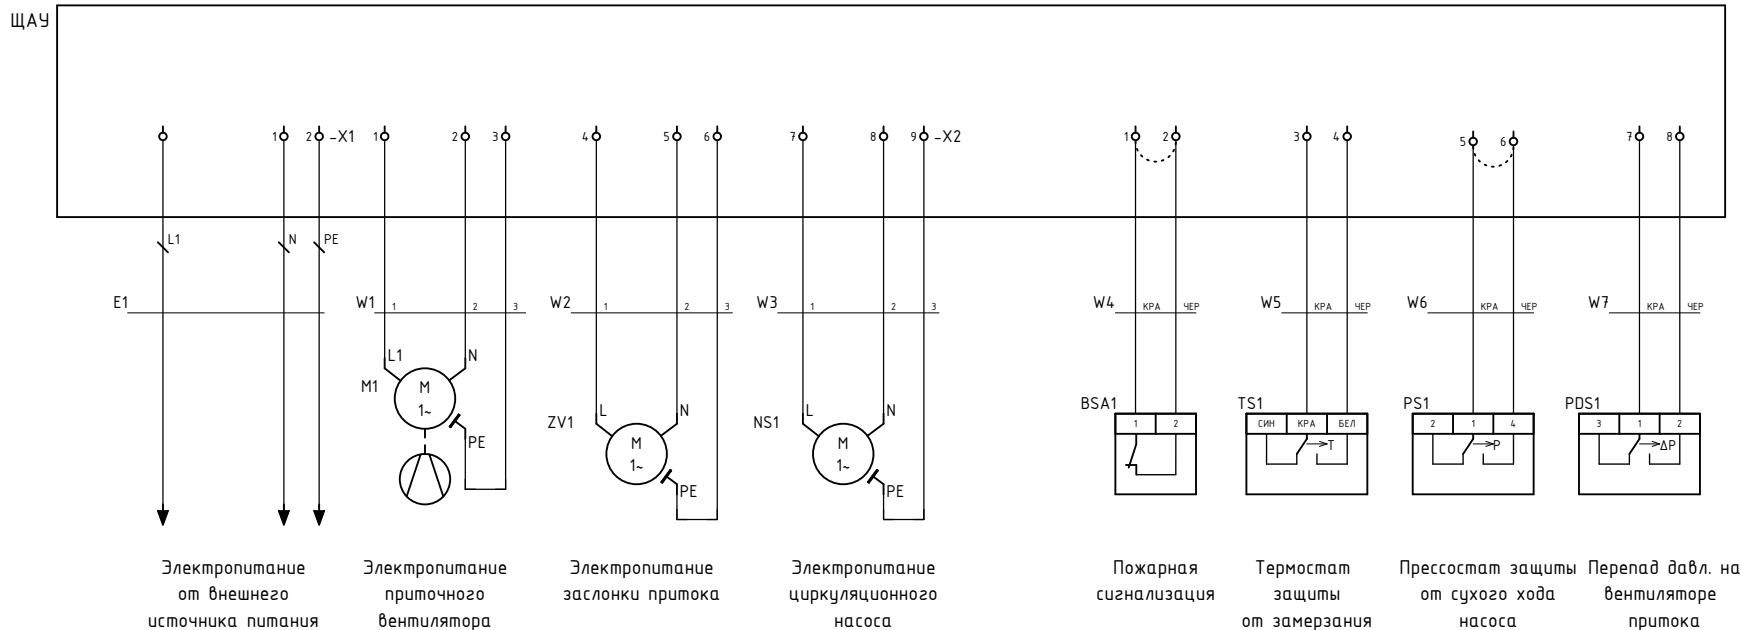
ЩАУ

1 2 -X1 1 2 3 4 5 6 7 8 9 -X2 1 2 3 4 5 6 7 8

L1 N PE

E1 W1 1 2 3 W2 1 2 3 W3 1 2 3 W4 КРА ЧЕР W5 КРА ЧЕР W6 КРА ЧЕР W7 КРА ЧЕР

L1 N
M1 M 1~ PE

ZV1 L N M 1~ PE

NS1 L N M 1~ PE

BSA1 1 2

TS1 СИН КРА БЕЛ T

PS1 2 1 4 P

PDS1 3 1 2 ΔP

Электропитание от внешнего источника питания

Электропитание приточного вентилятора

Электропитание заслонки притока

Электропитание циркуляционного насоса

Пожарная сигнализация

Термостат защиты от замерзания

Прессостат защиты от сухого хода насоса

Перепад давл. на вентиляторе притока